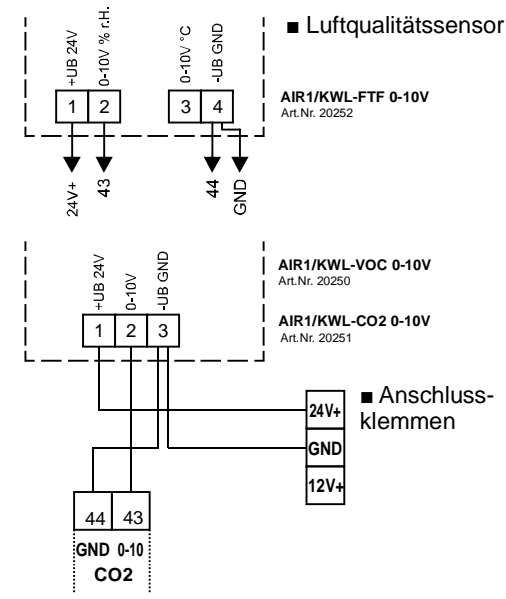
■ Luftqualitätssensor

+UB 24V
0-10V % r.H.
0-10V °C
-UB GND

1 2 3 4

AIR1/KWL-FTF 0-10V
Art.Nr. 20252

24V+
43
44
GND

+UB 24V
0-10V
-UB GND

1 2 3

AIR1/KWL-VOC 0-10V
Art.Nr. 20250

AIR1/KWL-CO2 0-10V
Art.Nr. 20251

■ Anschlussklemmen

24V+
GND
12V+

44 43
GND 0-10
CO2